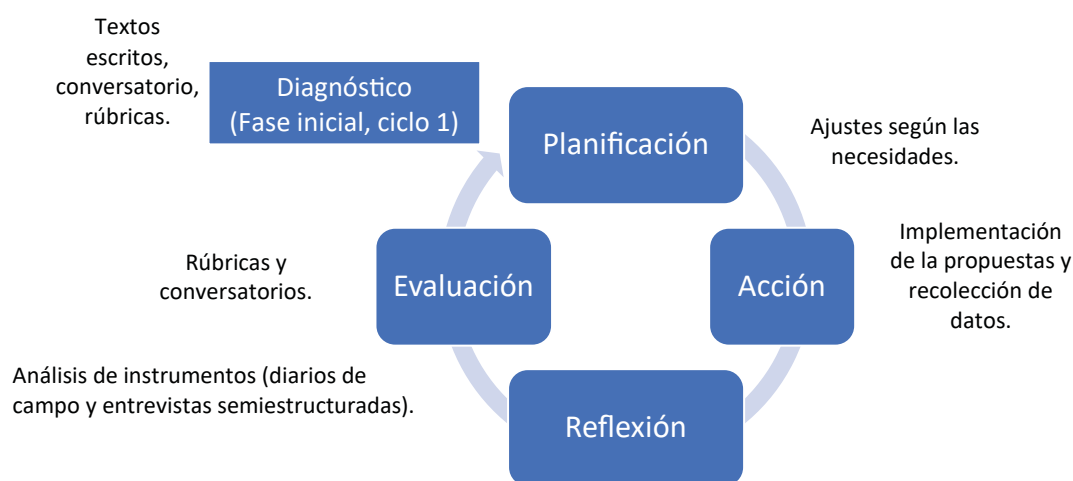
Textos escritos, conversatorio, rúbricas.

Diagnóstico (Fase inicial, ciclo 1)

Planificación

Ajustes según las necesidades.

Implementación de la propuestas y recolección de datos.

Acción

Reflexión

Análisis de instrumentos (diarios de campo y entrevistas semiestructuradas).

Evaluación

Rúbricas y conversatorios.